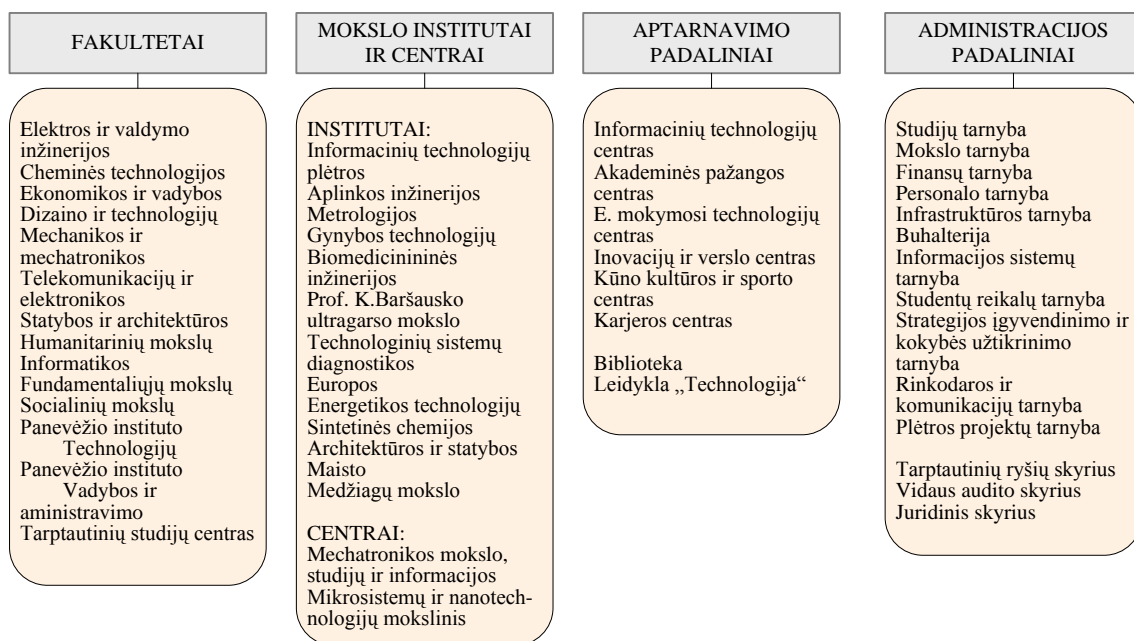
FAKULTETAI

Elektros ir valdymo inžinerijos
Cheminės technologijos
Ekonomikos ir vadybos
Dizaino ir technologijų
Mechanikos ir mechatronikos
Telekomunikacijų ir elektronikos
Statybos ir architektūros
Humanitarinių mokslų
Informatikos
Fundamentaliųjų mokslų
Socialinių mokslų
Panevėžio instituto Technologijų
Panevėžio instituto Vadybos ir aministravimo
Tarptautinių studijų centras

MOKSLO INSTITUTAI IR CENTRAI

INSTITUTAI:
Informacinių technologijų plėtros
Aplinkos inžinerijos
Metrologijos
Gynybos technologijų
Biomedicinininės inžinerijos
Prof. K.Baršausko ultragarso mokslo
Technologinių sistemų diagnostikos
Europos
Energetikos technologijų
Sintetinės chemijos
Architektūros ir statybos
Maisto
Medžiagų mokslo

CENTRAI:
Mechatronikos mokslo, studijų ir informacijos
Mikrosistemų ir nanotechnologijų mokslinis

APTARNAVIMO PADALINIAI

Informacinių technologijų centras
Akademinės pažangos centras
E. mokymosi technologijų centras
Inovacijų ir verslo centras
Kūno kultūros ir sporto centras
Karjeros centras

Biblioteka
Leidykla „Technologija“

ADMINISTRACIJOS PADALINIAI

Studijų tarnyba
Mokslo tarnyba
Finansų tarnyba
Personalo tarnyba
Infrastruktūros tarnyba
Buhalterija
Informacijos sistemų tarnyba
Studentų reikalų tarnyba
Strategijos įgyvendinimo ir kokybės užtikrinimo tarnyba
Rinkodaros ir komunikacijų tarnyba
Plėtros projektų tarnyba

Tarptautinių ryšių skyrius
Vidaus audito skyrius
Juridinis skyrius